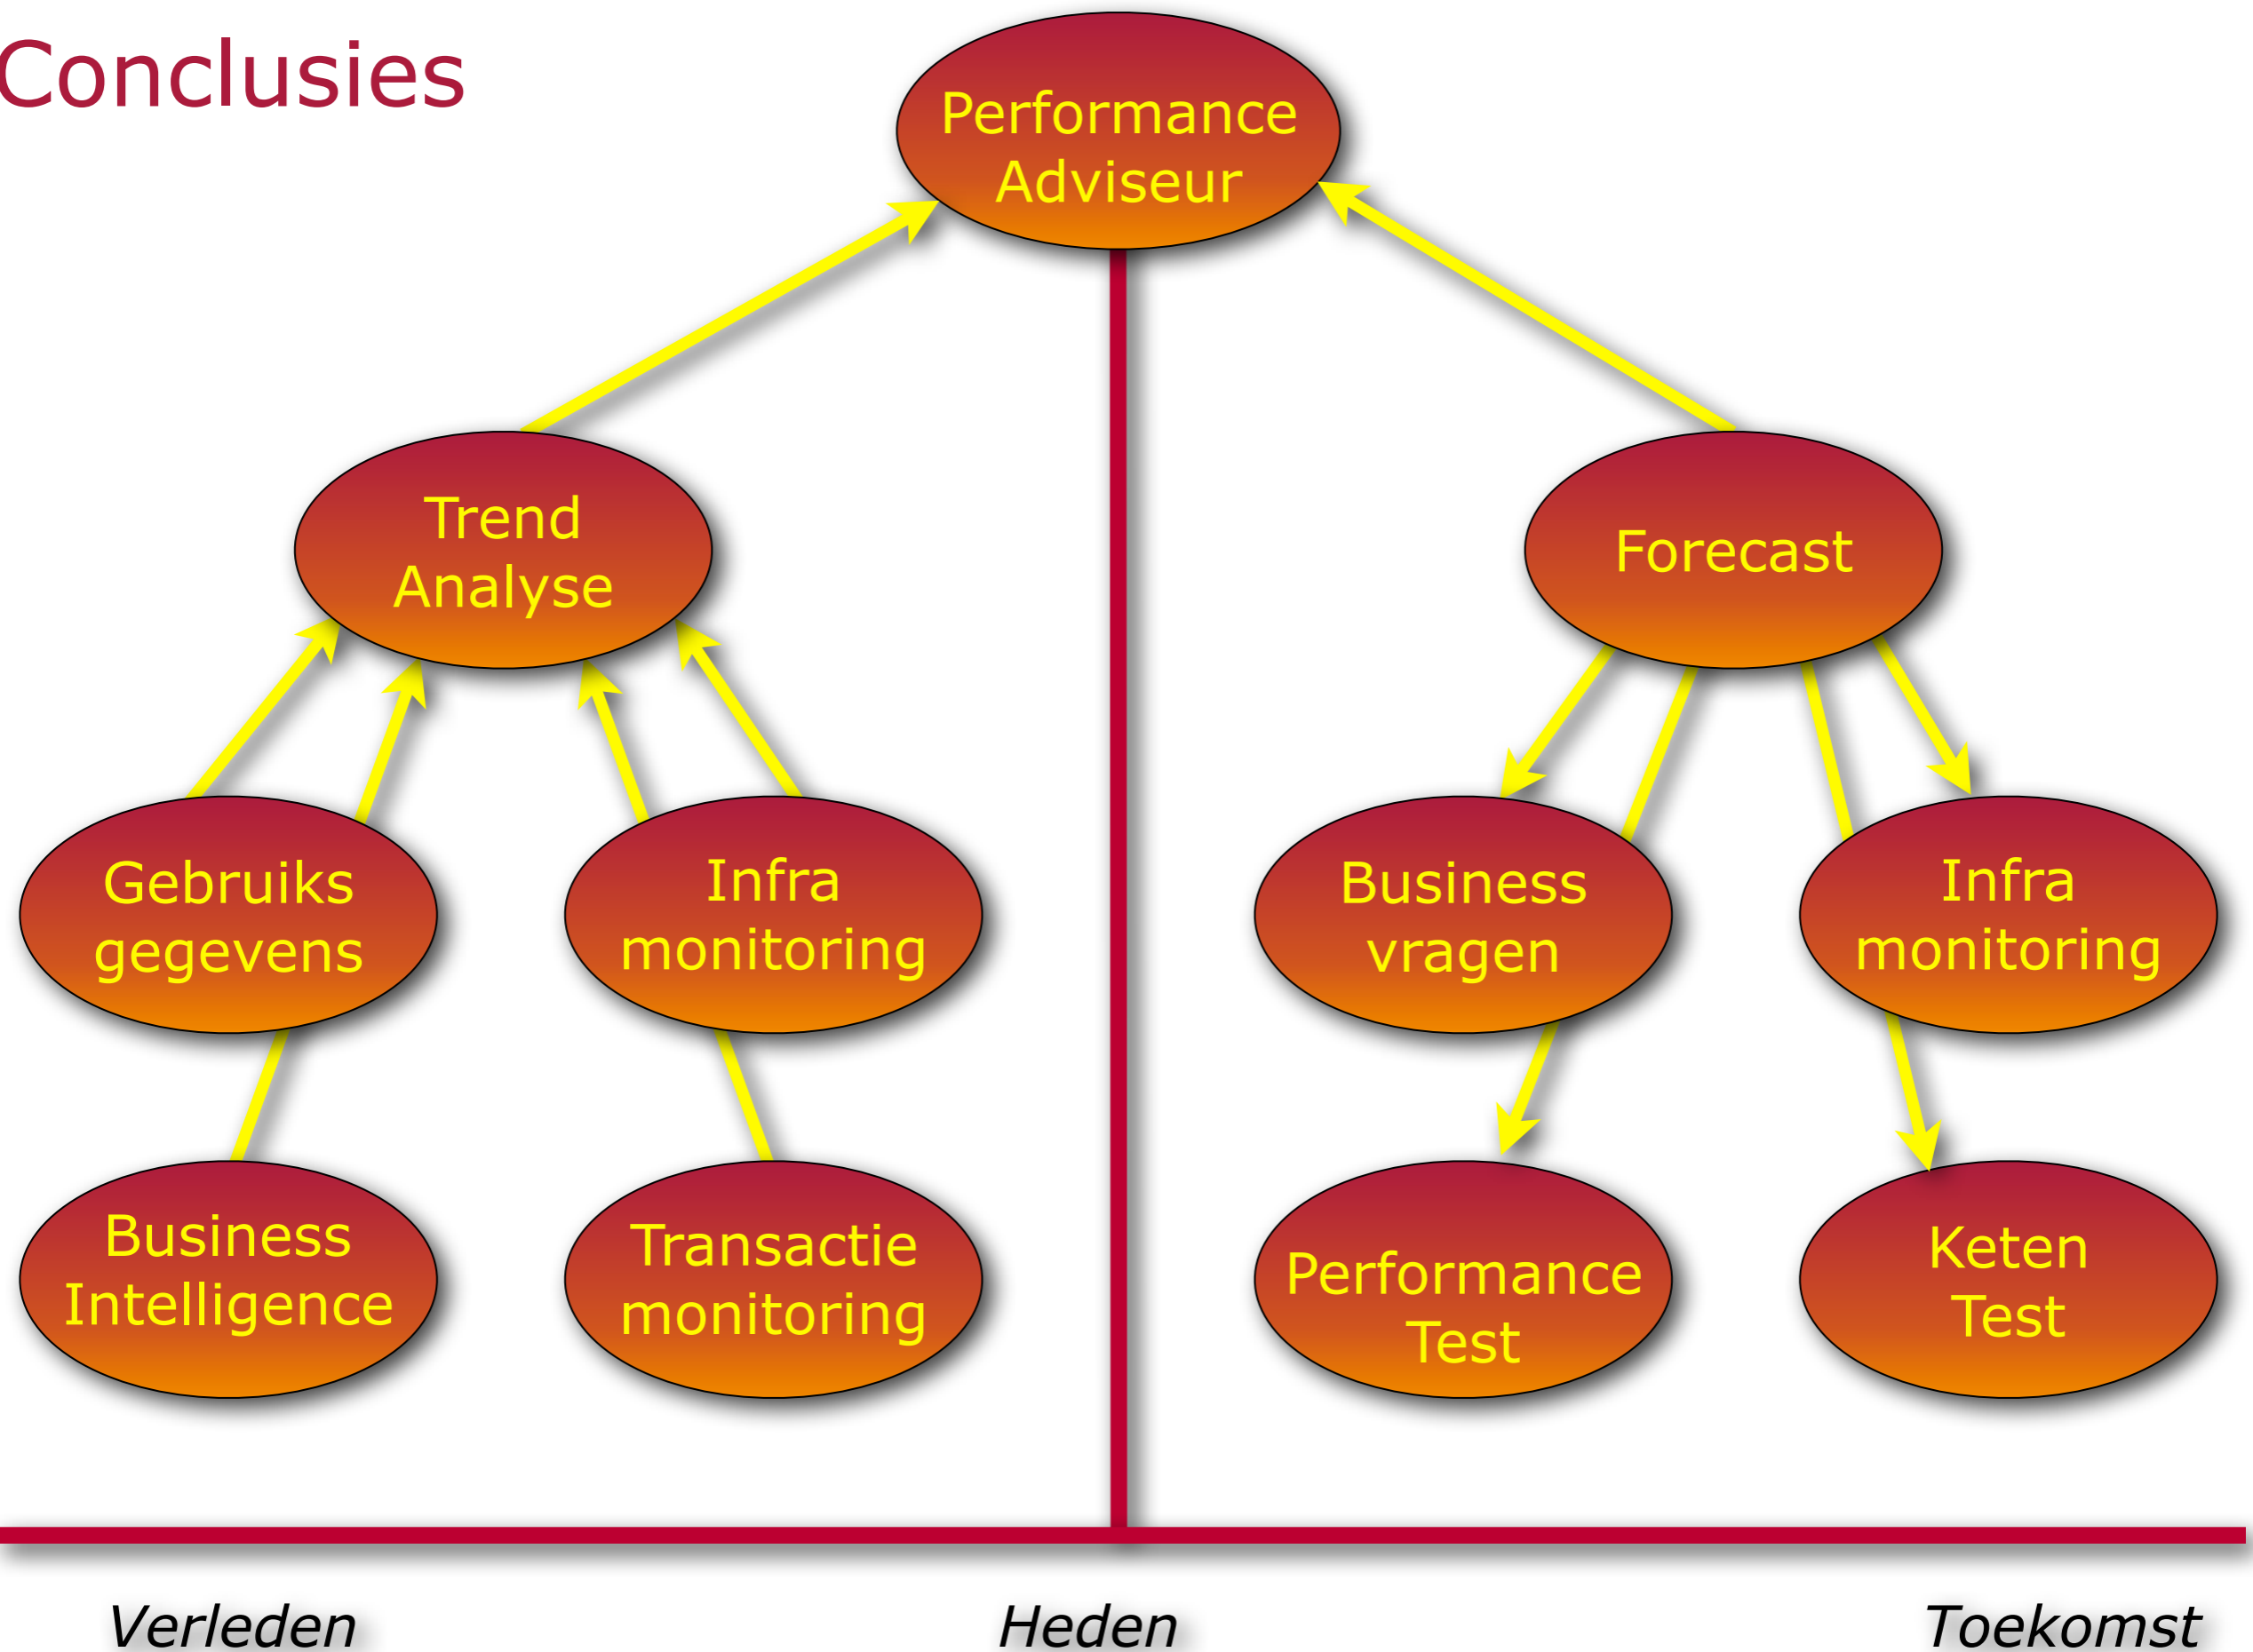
Conclusies

Performance Adviseur

Trend Analyse

Forecast

Gebruiks gegevens

Infra monitoring

Business vragen

Infra monitoring

Business Intelligence

Transactie monitoring

Performance Test

Keten Test

Verleden

Heden

Toekomst